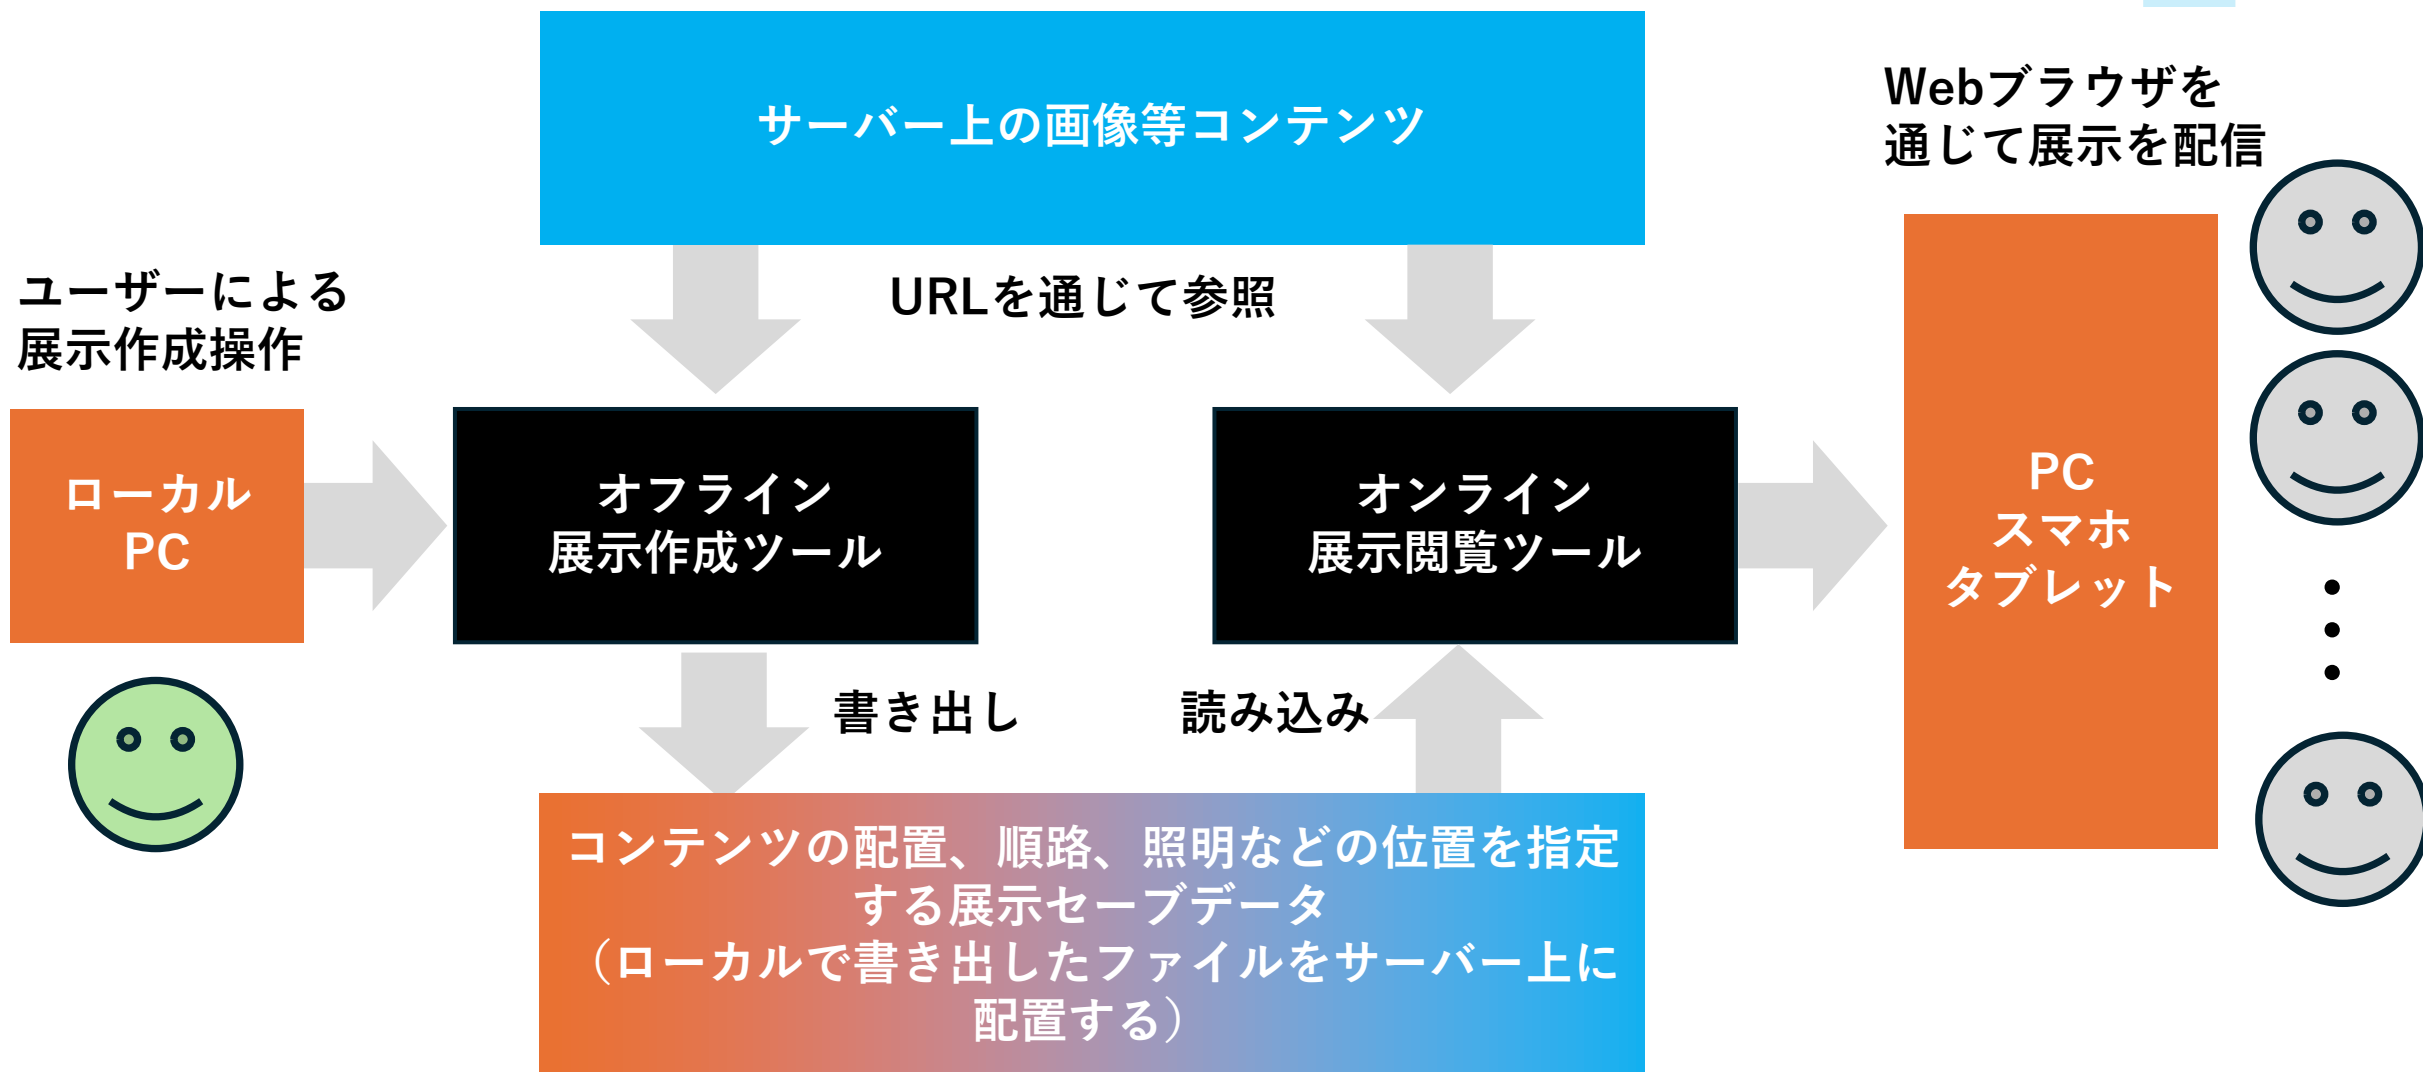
サーバー上の画像等コンテンツ

Webブラウザを
通じて展示を配信

ユーザーによる
展示作成操作

URLを通じて参照

ローカル
PC

オフライン
展示作成ツール

オンライン
展示閲覧ツール

PC
スマホ
タブレット

書き出し

読み込み

コンテンツの配置、順路、照明などの位置を指定する展示セーブデータ
（ローカルで書き出したファイルをサーバー上に配置する）